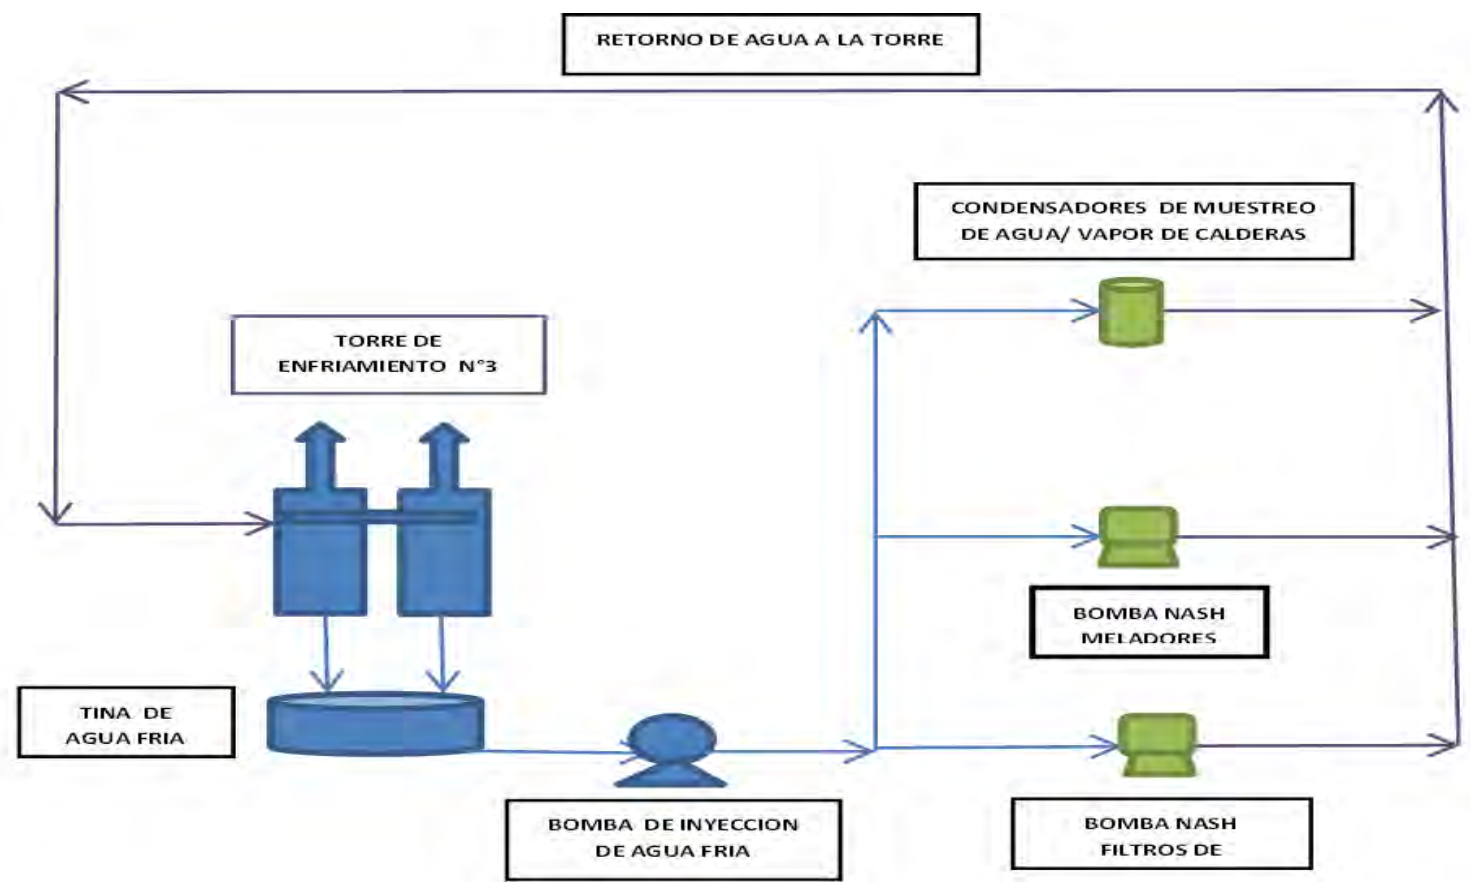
RETORNO DE AGUA A LA TORRE

CONDENSADORES DE MUESTREO DE AGUA/ VAPOR DE CALDERAS

TORRE DE ENFRIAMIENTO N°3

BOMBA NASH MELADORES

TINA DE AGUA FRIA

BOMBA DE INYECCION DE AGUA FRIA

BOMBA NASH FILTROS DE